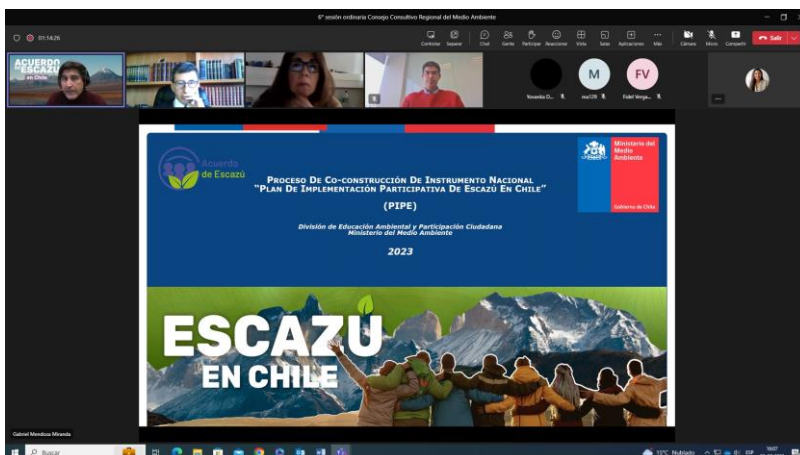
6° sesión ordinaria Consejo Consultivo Regional del Medio Ambiente

01:54:26

Controlar Separar Chat Gente Participar Reaccionar Vista Salas Aplicaciones Más Cámara Micro Compartir Salir

ACUERDO DE ESCAZÚ en Chile

Yovanka D... mc139 Fidel Verga...

M FV

Acuerdo de Escazú

Proceso De Co-construcción De Instrumento Nacional "Plan De Implementación Participativa De Escazú En Chile"

(PIPE)

División de Educación Ambiental y Participación Ciudadana Ministerio del Medio Ambiente

2023

Ministerio del Medio Ambiente

Gobierno de Chile

ESCAZÚ EN CHILE

Gabriel Mendoza Miranda

Buscar

15°C Nublado